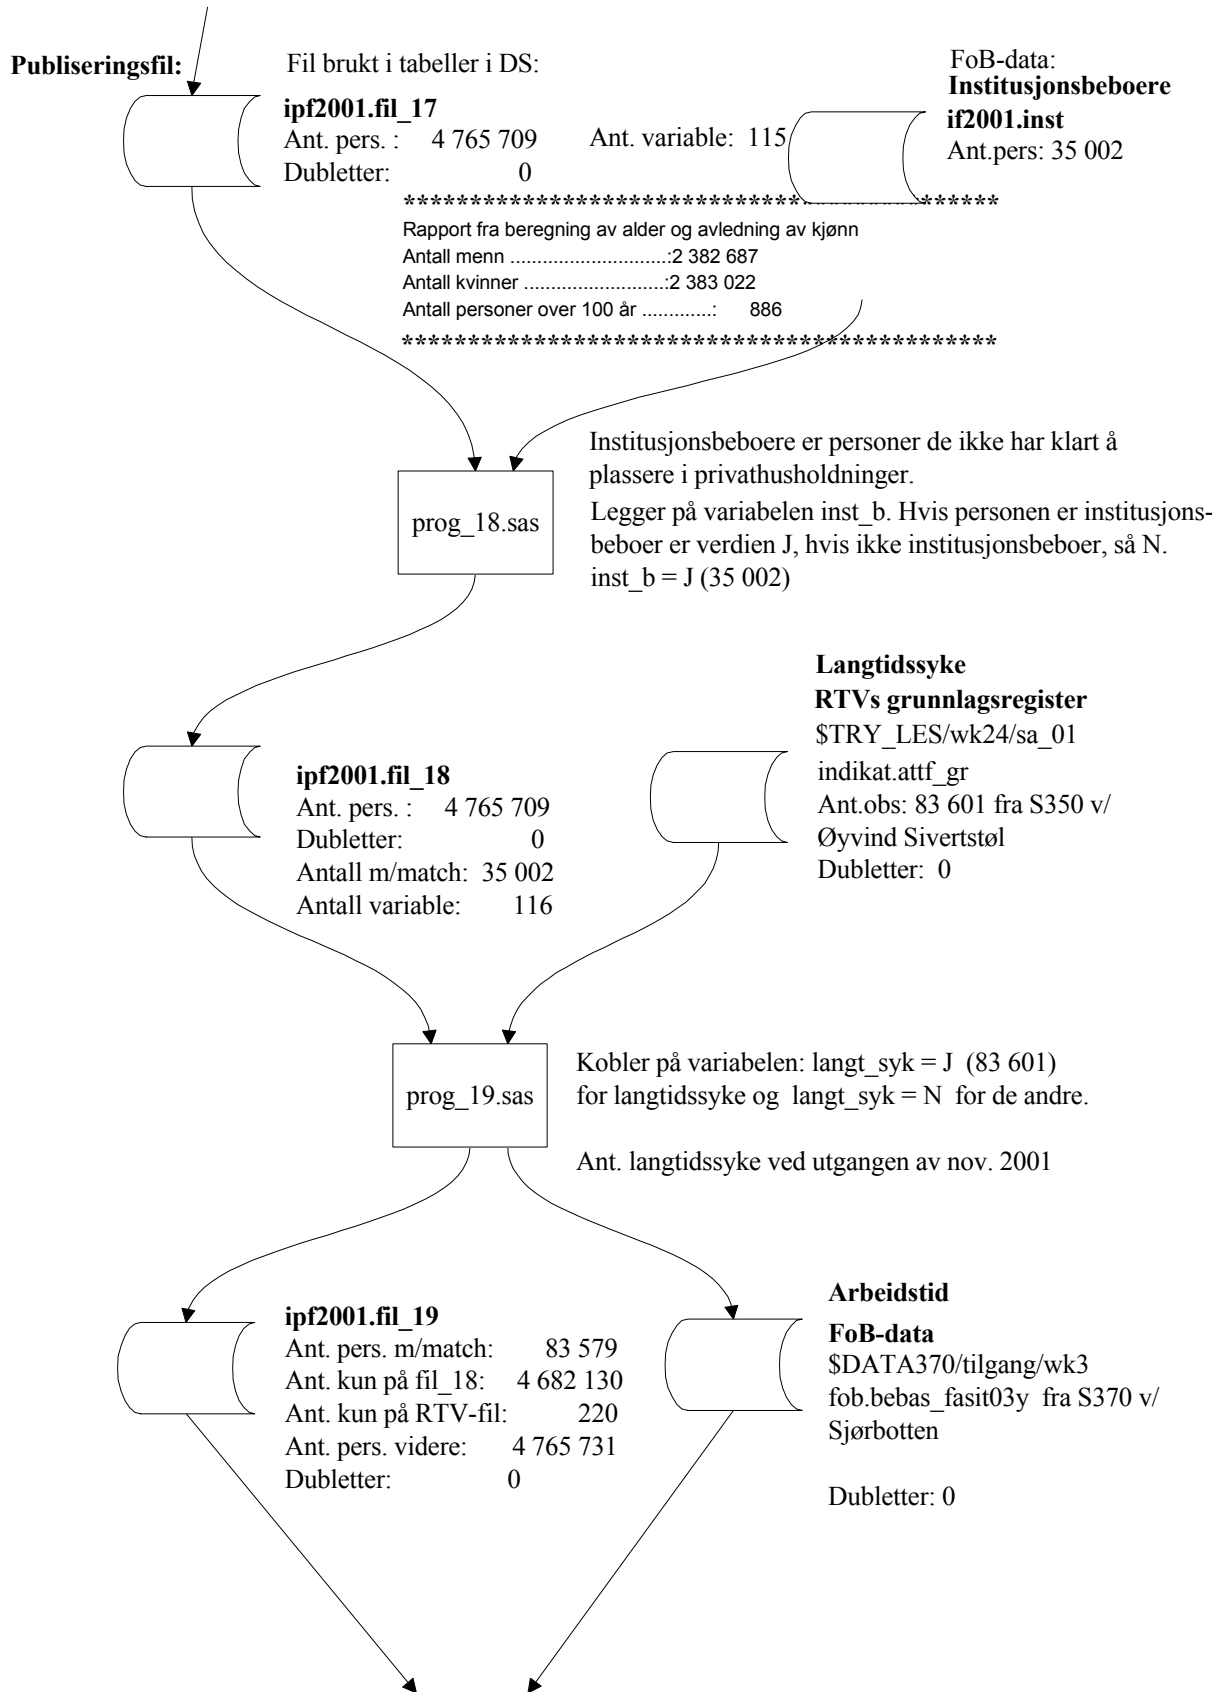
**Publiseringsfil:**

Fil brukt i tabeller i DS:

**ipf2001.fil_17**
Ant. pers. : 4 765 709
Dubletter: 0

Ant. variable: 115

FoB-data:
**Institusjonsbeboere**
**if2001.inst**
Ant.pers: 35 002

**************************************************
Rapport fra beregning av alder og avledning av kjønn
Antall menn ............................:2 382 687
Antall kvinner ..........................:2 383 022
Antall personer over 100 år ............: 886
**************************************************

prog_18.sas

Institusjonsbeboere er personer de ikke har klart å plassere i privathusholdninger.
Legger på variabelen inst_b. Hvis personen er institusjonsbeboer er verdien J, hvis ikke institusjonsbeboer, så N.
inst_b = J (35 002)

**ipf2001.fil_18**
Ant. pers. : 4 765 709
Dubletter: 0
Antall m/match: 35 002
Antall variable: 116

**Langtidssyke**
**RTVs grunnlagsregister**
$TRY_LES/wk24/sa_01
indikat.attf_gr
Ant.obs: 83 601 fra S350 v/ Øyvind Sivertstøl
Dubletter: 0

prog_19.sas

Kobler på variabelen: langt_syk = J (83 601) for langtidssyke og langt_syk = N for de andre.

Ant. langtidssyke ved utgangen av nov. 2001

**ipf2001.fil_19**
Ant. pers. m/match: 83 579
Ant. kun på fil_18: 4 682 130
Ant. kun på RTV-fil: 220
Ant. pers. videre: 4 765 731
Dubletter: 0

**Arbeidstid**

**FoB-data**
$DATA370/tilgang/wk3
fob.bebas_fasit03y fra S370 v/ Sjørbotten

Dubletter: 0